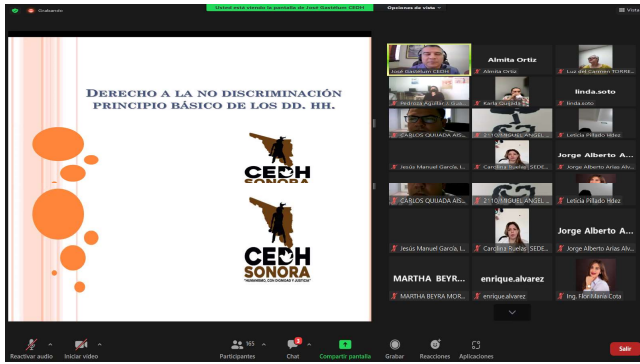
Grabando

Usted está viendo la pantalla de José Castelum CEDH

Opciones de vista

Vista

Derecho a la no discriminación principio básico de los DD. HH.

CEDH SONORA

CEDH SONORA

"HUMANISMO, CON DIGNIDAD Y JUSTICIA"

José Castelum CEDH

Almita Ortiz

Almita Ortiz

Luz del Carmen TORRE...

Pedroza Aguilar / Gua...

Karla Quijada

linda.soto

linda.soto

CARLOS QUIJADA AIS...

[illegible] MIGUEL ANGEL...

Leticia Pillado Hdez

Jesús Manuel García, I...

Carolina Ruelas | SEDE...

Jorge Alberto A...

Jorge Alberto Arias Alv...

CARLOS QUIJADA AIS...

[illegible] MIGUEL ANGEL...

Leticia Pillado Hdez

Jesús Manuel García, I...

Carolina Ruelas | SEDE...

Jorge Alberto A...

Jorge Alberto Arias Alv...

MARTHA BEYR...

MARTHA BEYRA MOR...

enrique.alvarez

enrique.alvarez

Ing. Flor María Cota

Reactivar audio

Iniciar video

165

Participantes

Chat

Compartir pantalla

Grabar

Reacciones

Aplicaciones

Salir